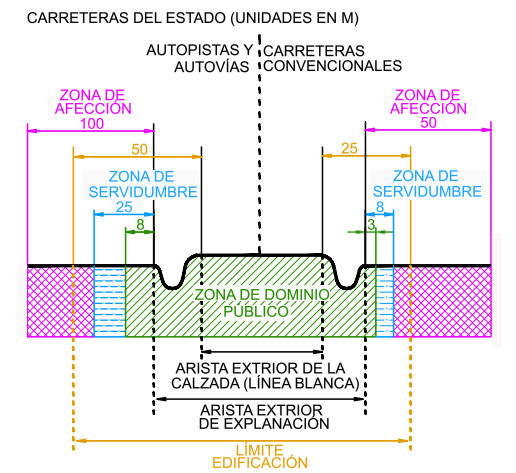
CARRETERAS DEL ESTADO (UNIDADES EN M)

AUTOPISTAS Y AUTOVÍAS

CARRETERAS CONVENCIONALES

ZONA DE AFECCIÓN

100

ZONA DE AFECCIÓN

50

50

25

ZONA DE SERVIDUMBRE

ZONA DE SERVIDUMBRE

25

8

8

3

ZONA DE DOMINIO PÚBLICO

ARISTA EXTRIOR DE LA CALZADA (LÍNEA BLANCA)

ARISTA EXTRIOR DE EXPLANACIÓN

LÍMITE EDIFICACIÓN